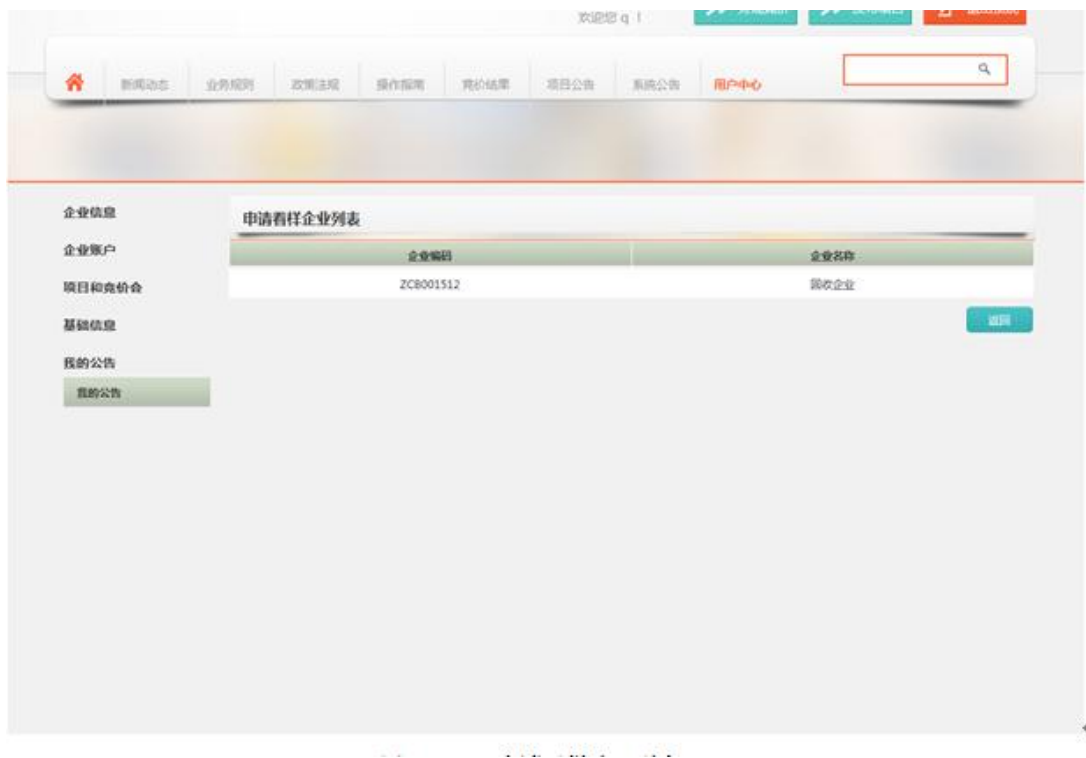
欢迎您 q ！

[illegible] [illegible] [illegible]

新闻动态 业务规则 政策法规 操作指南 竞价结果 项目公告 系统公告 用户中心

企业信息
企业账户
项目和竞价会
基础信息
我的公告
我的公告

申请看样企业列表

| 企业编码 | 企业名称 |
|---|---|
| ZCB001512 | 回收企业 |

返回

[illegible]